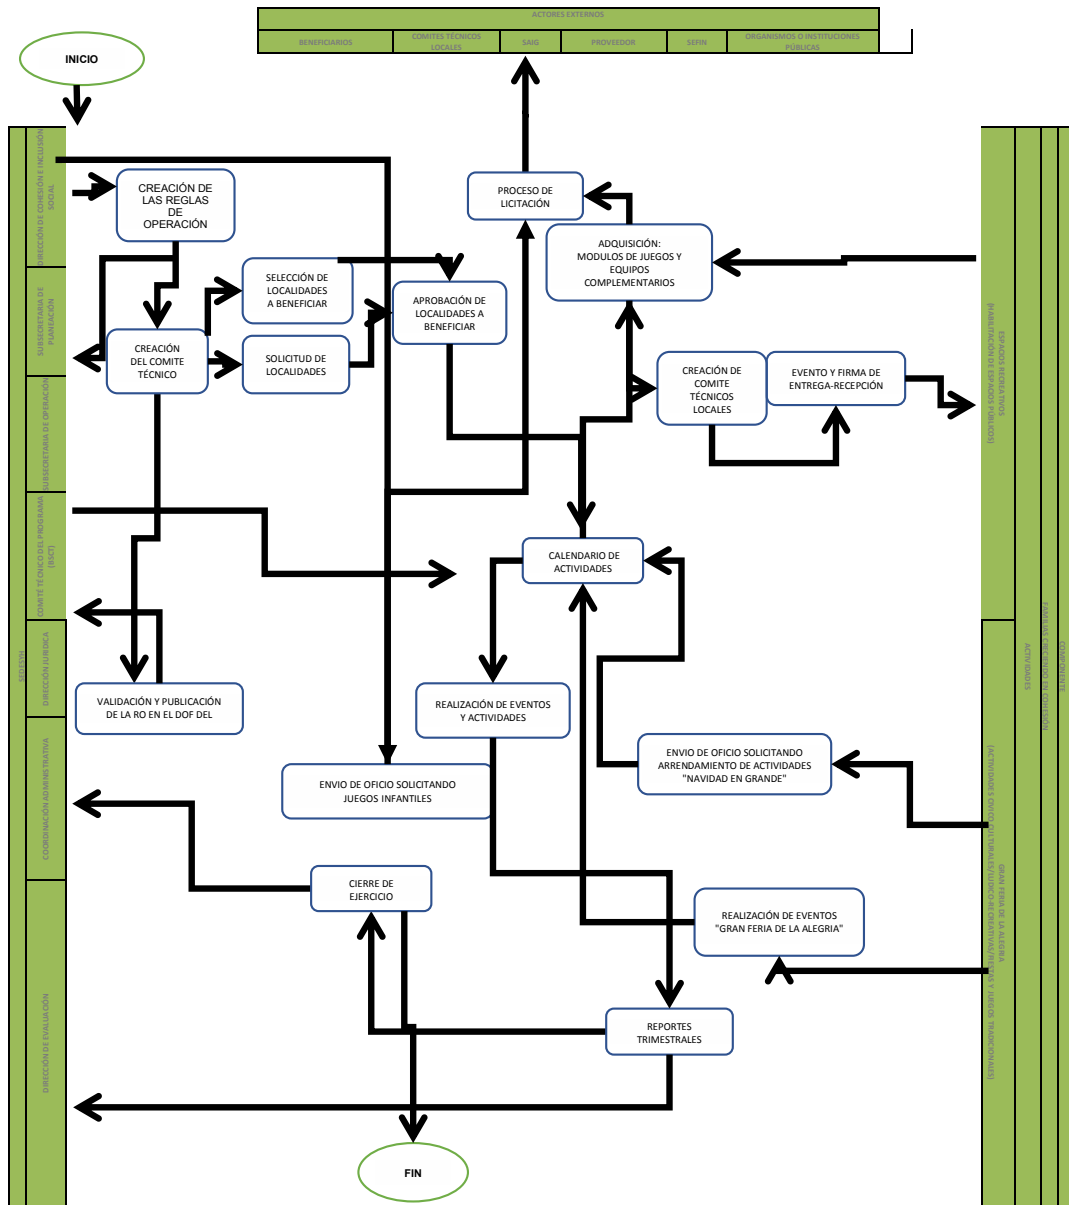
ACTORES EXTERNOS

| BENEFICIARIOS | COMITES TÉCNICOS LOCALES | SAIG | PROVEEDOR | SEFIN | ORGANISMOS O INSTITUCIONES PÚBLICAS |
|---|---|---|---|---|---|

INICIO

SEDESOL

DIRECCIÓN DE COHESIÓN E INCLUSIÓN SOCIAL

SUBSECRETARÍA DE PLANEACIÓN

SUBSECRETARÍA DE OPERACIÓN

COMITÉ TÉCNICO DEL PROGRAMA (RSCT)

DIRECCIÓN JURÍDICA

COORDINACIÓN ADMINISTRATIVA

DIRECCIÓN DE EVALUACIÓN

CREACIÓN DE LAS REGLAS DE OPERACIÓN

SELECCIÓN DE LOCALIDADES A BENEFICIAR

CREACIÓN DEL COMITE TÉCNICO

SOLICITUD DE LOCALIDADES

APROBACIÓN DE LOCALIDADES A BENEFICIAR

PROCESO DE LICITACIÓN

ADQUISICIÓN: MODULOS DE JUEGOS Y EQUIPOS COMPLEMENTARIOS

CREACIÓN DE COMITE TÉCNICOS LOCALES

EVENTO Y FIRMA DE ENTREGA-RECEPCIÓN

CALENDARIO DE ACTIVIDADES

VALIDACIÓN Y PUBLICACIÓN DE LA RO EN EL DOF DEL

REALIZACIÓN DE EVENTOS Y ACTIVIDADES

ENVIO DE OFICIO SOLICITANDO ARRENDAMIENTO DE ACTIVIDADES "NAVIDAD EN GRANDE"

ENVIO DE OFICIO SOLICITANDO JUEGOS INFANTILES

CIERRE DE EJERCICIO

REALIZACIÓN DE EVENTOS "GRAN FERIA DE LA ALEGRIA"

REPORTES TRIMESTRALES

FIN

ESPACIOS RECREATIVOS (HABILITACIÓN DE ESPACIOS PÚBLICOS)

GRAN FERIA DE LA ALEGRIA (ACTIVIDADES CULTURALES/LÚDICAS/CREATIVAS/FERIAS Y JUEGOS TRADICIONALES)

ACTIVIDADES

FAMILIAS CRECIENDO EN COHESIÓN

COMPONENTE